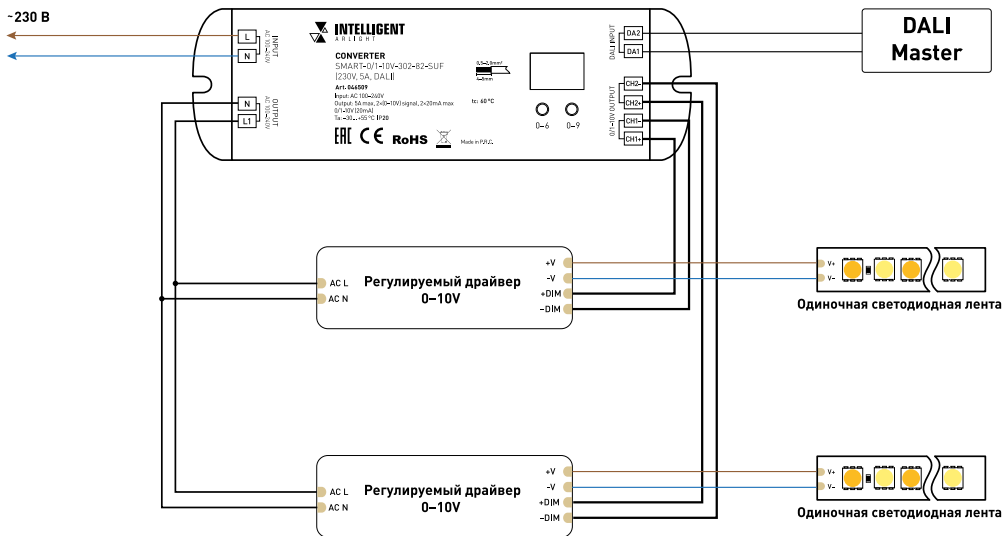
~230 В

L
N
INPUT
AC 100–240V

N
L1
OUTPUT
AC 100–240V

INTELLIGENT
ARLIGHT

CONVERTER
SMART-0/1-10V-302-82-SUF
(230V, 5A, DALI)
Art. 046509
Input: AC 100-240V
Output: 5A max, 2×(0–10V) signal, 2×20mA max
(0/1-10V(20mA)
Ta: -30...+55 °C IP20

0,5–2,5mm²
6–8mm

tc: 60 °C

0–6
0–9

Made in P.R.C.

DALI INPUT
DA2
DA1

0/1–10V OUTPUT
CH2-
CH2+
CH1-
CH1+

DALI
Master

AC L
AC N
Регулируемый драйвер
0–10V
+V
-V
+DIM
-DIM

V+
V-
Одиночная светодиодная лента

AC L
AC N
Регулируемый драйвер
0–10V
+V
-V
+DIM
-DIM

V+
V-
Одиночная светодиодная лента